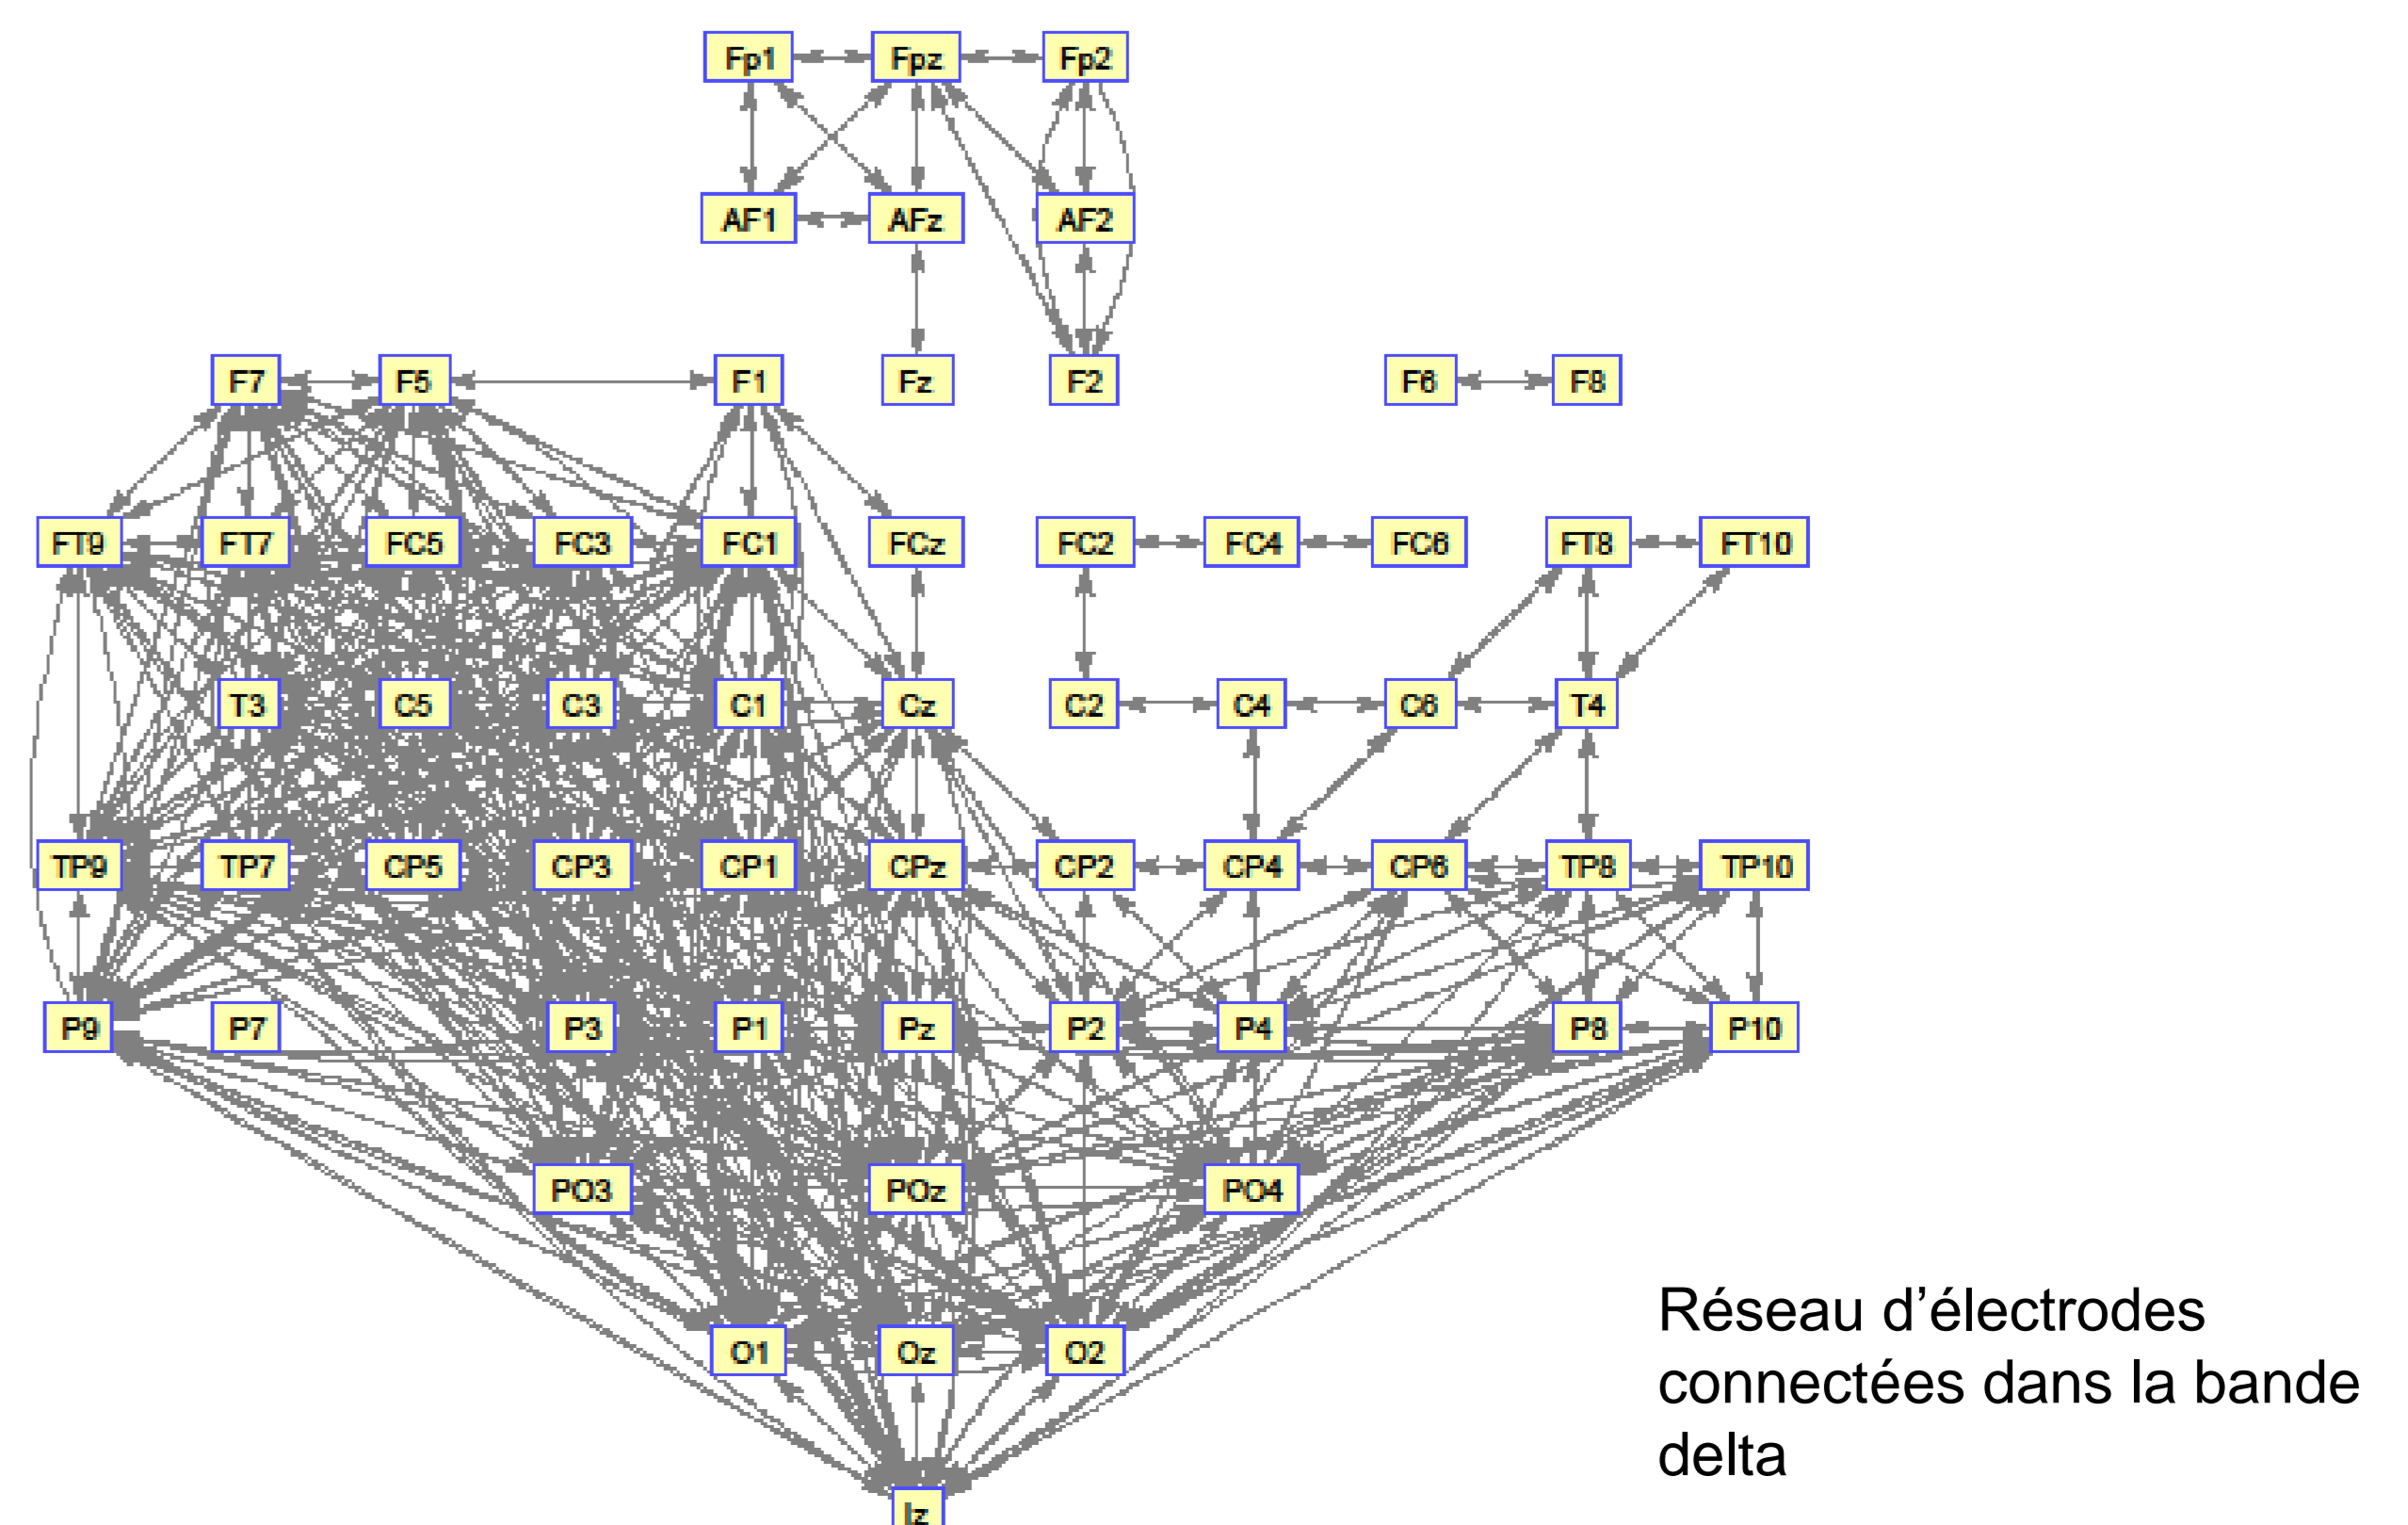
Fp1 Fpz Fp2

AF1 AFz AF2

F7 F5 F1 Fz F2 F6 F8

FT9 FT7 FC5 FC3 FC1 FCz FC2 FC4 FC6 FT8 FT10

T3 C5 C3 C1 Cz C2 C4 C6 T4

TP9 TP7 CP5 CP3 CP1 CPz CP2 CP4 CP6 TP8 TP10

P9 P7 P3 P1 Pz P2 P4 P8 P10

PO3 POz PO4

O1 Oz O2

Iz

Réseau d'électrodes connectées dans la bande delta